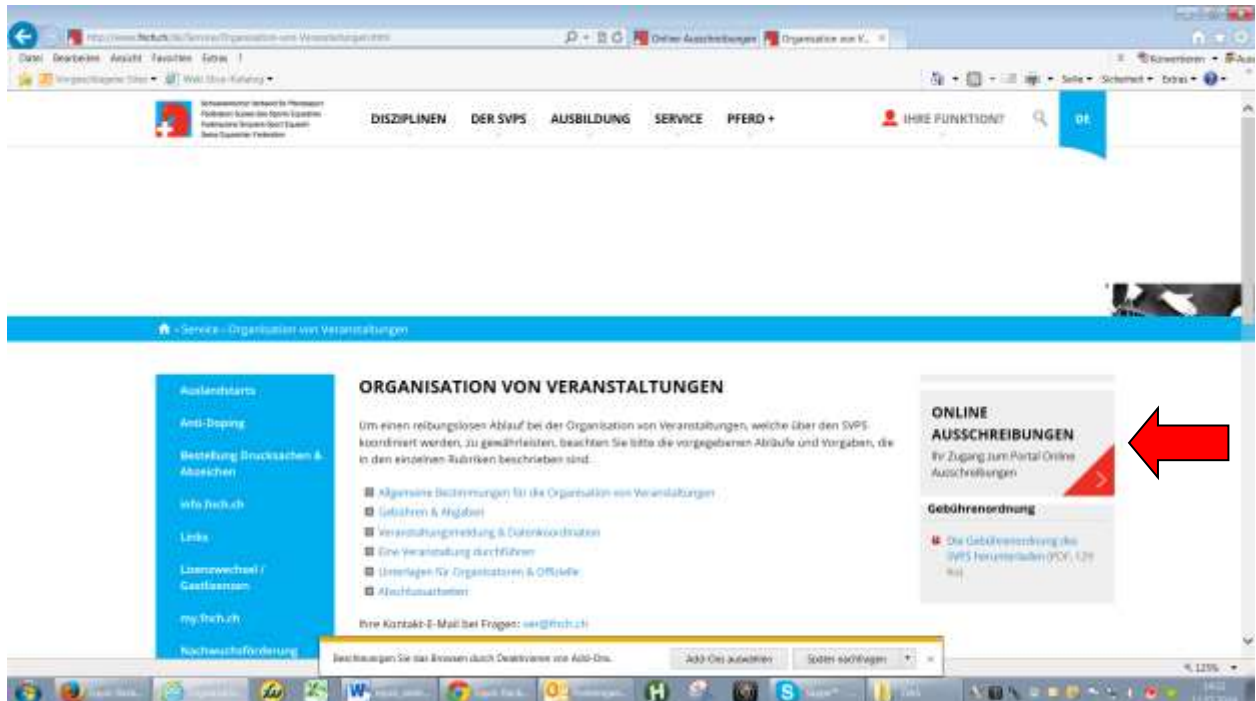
http://www.fnch.ch/de/Service/Organisation-von-Veranstaltungen.html

Online Ausschreibungen | Organisation von V... ×

Datei Bearbeiten Ansicht Favoriten Extras ?

Vorgeschlagene Sites ▾ Web Slice-Katalog ▾

Konvertieren ▾

Seite ▾ Sicherheit ▾ Extras ▾

Schweizerischer Verband für Pferdesport Fédération Suisse des Sports Equestres Federazione Svizzera degli Sport Equestri Swiss Equestrian Federation

DISZIPLINEN DER SVPS AUSBILDUNG SERVICE PFERD +

IHRE FUNKTION?

DE

› Service › Organisation von Veranstaltungen

Auslandstarts

Anti-Doping

Bestellung Drucksachen & Abzeichen

info.fnch.ch

Links

Lizenzwechsel / Gastlizenzen

my.fnch.ch

Nachwuchsförderung

ORGANISATION VON VERANSTALTUNGEN

Um einen reibungslosen Ablauf bei der Organisation von Veranstaltungen, welche über den SVPS koordiniert werden, zu gewährleisten, beachten Sie bitte die vorgegebenen Abläufe und Vorgaben, die in den einzelnen Rubriken beschrieben sind.

Allgemeine Bestimmungen für die Organisation von Veranstaltungen
Gebühren & Abgaben
Veranstaltungsmeldung & Datenkoordination
Eine Veranstaltung durchführen
Unterlagen für Organisatoren & Offizielle
Abschlussarbeiten

Ihre Kontakt-E-Mail bei Fragen: ver@fnch.ch

ONLINE AUSSCHREIBUNGEN

Ihr Zugang zum Portal Online Ausschreibungen

Gebührenordnung

Die Gebührenordnung des SVPS herunterladen (PDF, 129 Kb)

Beschleunigen Sie das Browsen durch Deaktivieren von Add-Ons.

Add-Ons auswählen

Später nachfragen

×

125%